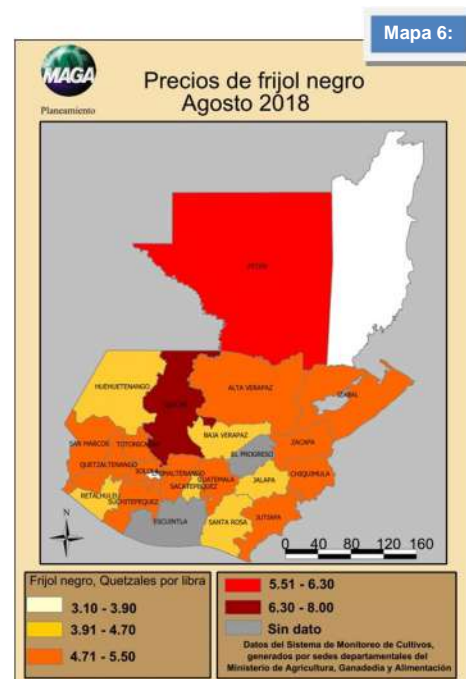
Mapa 6:

MAGA

Planeamiento

Precios de frijol negro
Agosto 2018

PETEN

HUEHUETENANGO

QUICHE

ALTA VERAPAZ

IZABAL

SAN MARCOS

TOTONICAPAN

BAJA VERAPAZ

ZACAPA

EL PROGRESO

QUETZALTENANGO

SOLOLA

CHIMALTENANGO

GUATEMALA

CHIQUIMULA

RETALHULEU

SUCHITEPEQUEZ

SACATEPEQUEZ

JALAPA

ESCUINTLA

SANTA ROSA

JUTIAPA

N

0 40 80 120 160

Frijol negro, Quetzales por libra

3.10 - 3.90

3.91 - 4.70

4.71 - 5.50

5.51 - 6.30

6.30 - 8.00

Sin dato

Datos del Sistema de Monitoreo de Cultivos, generados por sedes departamentales del Ministerio de Agricultura, Ganadería y Alimentación